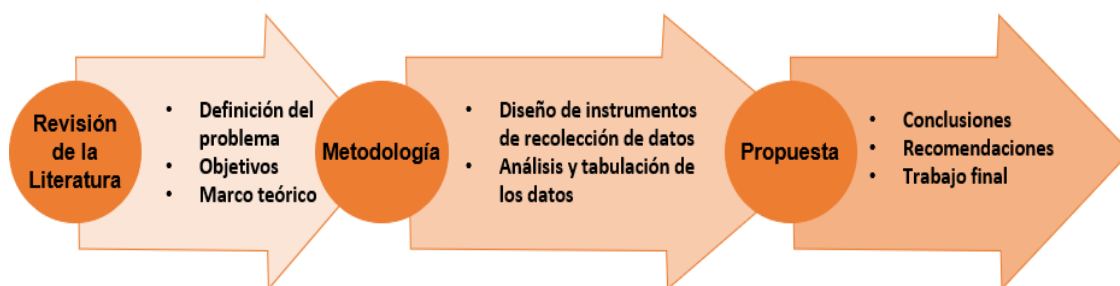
Revisión de la Literatura

- Definición del problema
- Objetivos
- Marco teórico

Metodología

- Diseño de instrumentos de recolección de datos
- Análisis y tabulación de los datos

Propuesta

- Conclusiones
- Recomendaciones
- Trabajo final